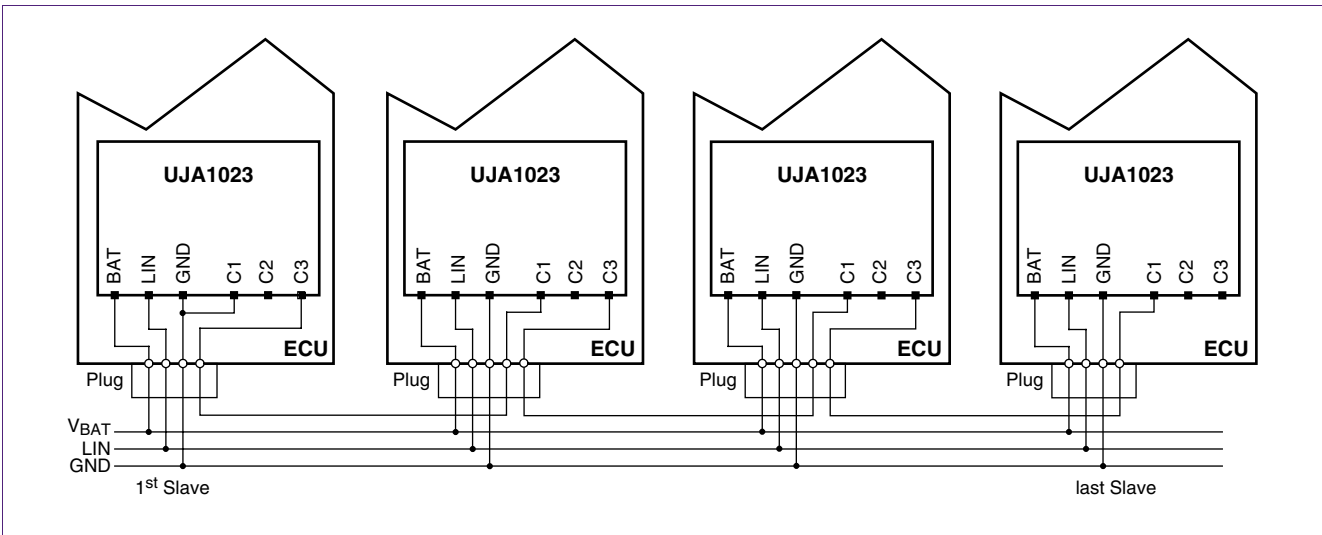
UJA1023

BAT LIN GND C1 C2 C3

ECU

Plug

UJA1023

BAT LIN GND C1 C2 C3

ECU

Plug

UJA1023

BAT LIN GND C1 C2 C3

ECU

Plug

UJA1023

BAT LIN GND C1 C2 C3

ECU

Plug

$V_{BAT}$
LIN
GND

1$^{st}$ Slave

last Slave